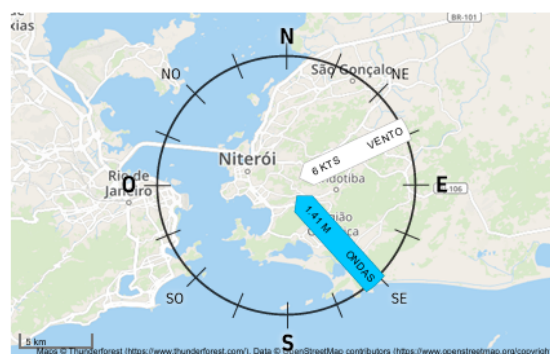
xias
BR-101
N
NO
São Gonçalo
NE
O
Niterói
VENTO
6 KTS
Rio de Janeiro
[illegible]dotiba
E
E106
1.41 M
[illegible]ião
ONDAS
SO
SE
S
5 km
Maps © Thunderforest (https://www.thunderforest.com/), Data © OpenStreetMap contributors (https://www.openstreetmap.org/copyright)